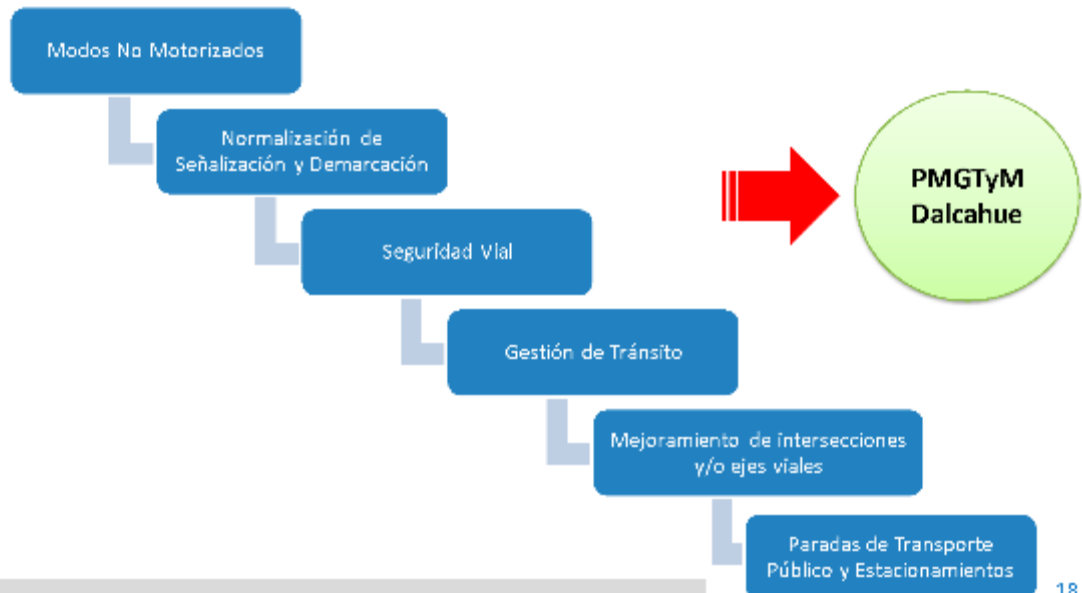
Modos No Motorizados

Normalización de Señalización y Demarcación

Seguridad Vial

Gestión de Tránsito

Mejoramiento de intersecciones y/o ejes viales

Paradas de Transporte Público y Estacionamientos

PMGTyM Dalcahue

18